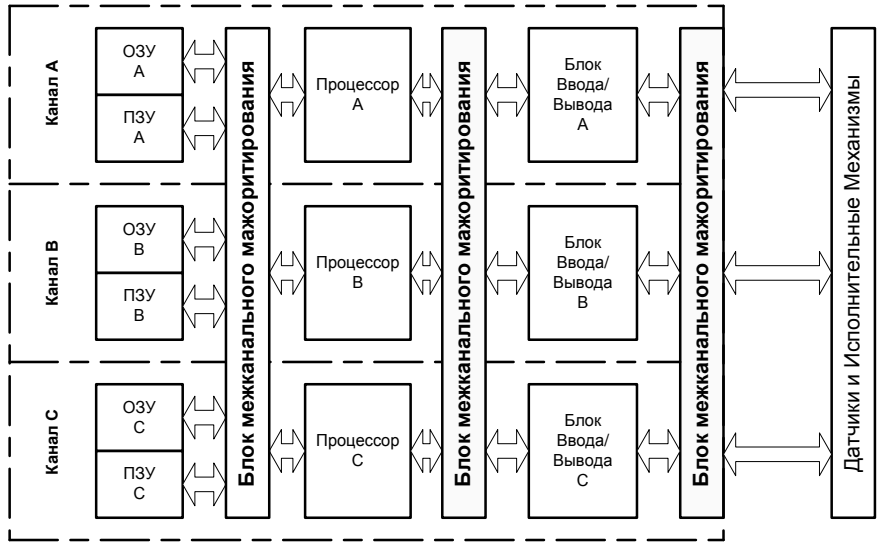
Канал А

ОЗУ А

ПЗУ А

Блок межканального мажоритирования

Процессор А

Блок межканального мажоритирования

Блок Ввода/ Вывода А

Блок межканального мажоритирования

Датчики и Исполнительные Механизмы

Канал В

ОЗУ В

ПЗУ В

Процессор В

Блок Ввода/ Вывода В

Канал С

ОЗУ С

ПЗУ С

Процессор С

Блок Ввода/ Вывода С